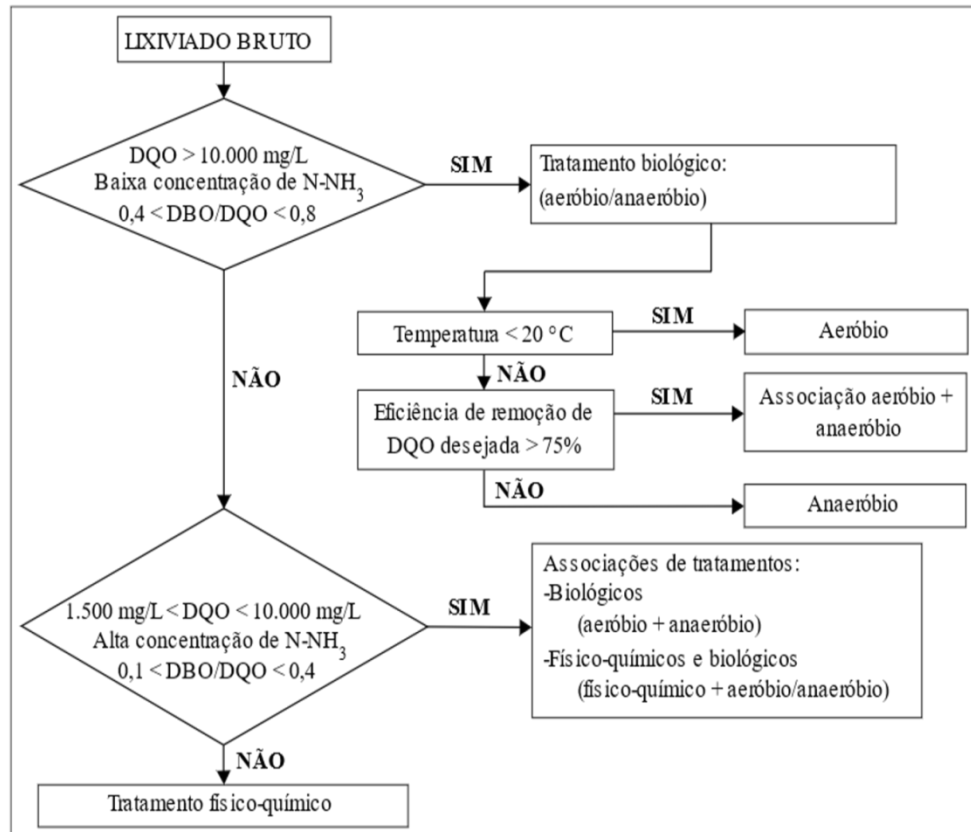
LIXIVIADO BRUTO

DQO > 10.000 mg/L
Baixa concentração de $N\text{-}NH_3$
0,4 < DBO/DQO < 0,8

SIM

Tratamento biológico:
(aeróbio/anaeróbio)

Temperatura < 20 °C

SIM

Aeróbio

NÃO

Eficiência de remoção de DQO desejada > 75%

SIM

Associação aeróbio + anaeróbio

NÃO

Anaeróbio

NÃO

1.500 mg/L < DQO < 10.000 mg/L
Alta concentração de $N\text{-}NH_3$
0,1 < DBO/DQO < 0,4

SIM

Associações de tratamentos:
-Biológicos
(aeróbio + anaeróbio)
-Físico-químicos e biológicos
(físico-químico + aeróbio/anaeróbio)

NÃO

Tratamento físico-químico